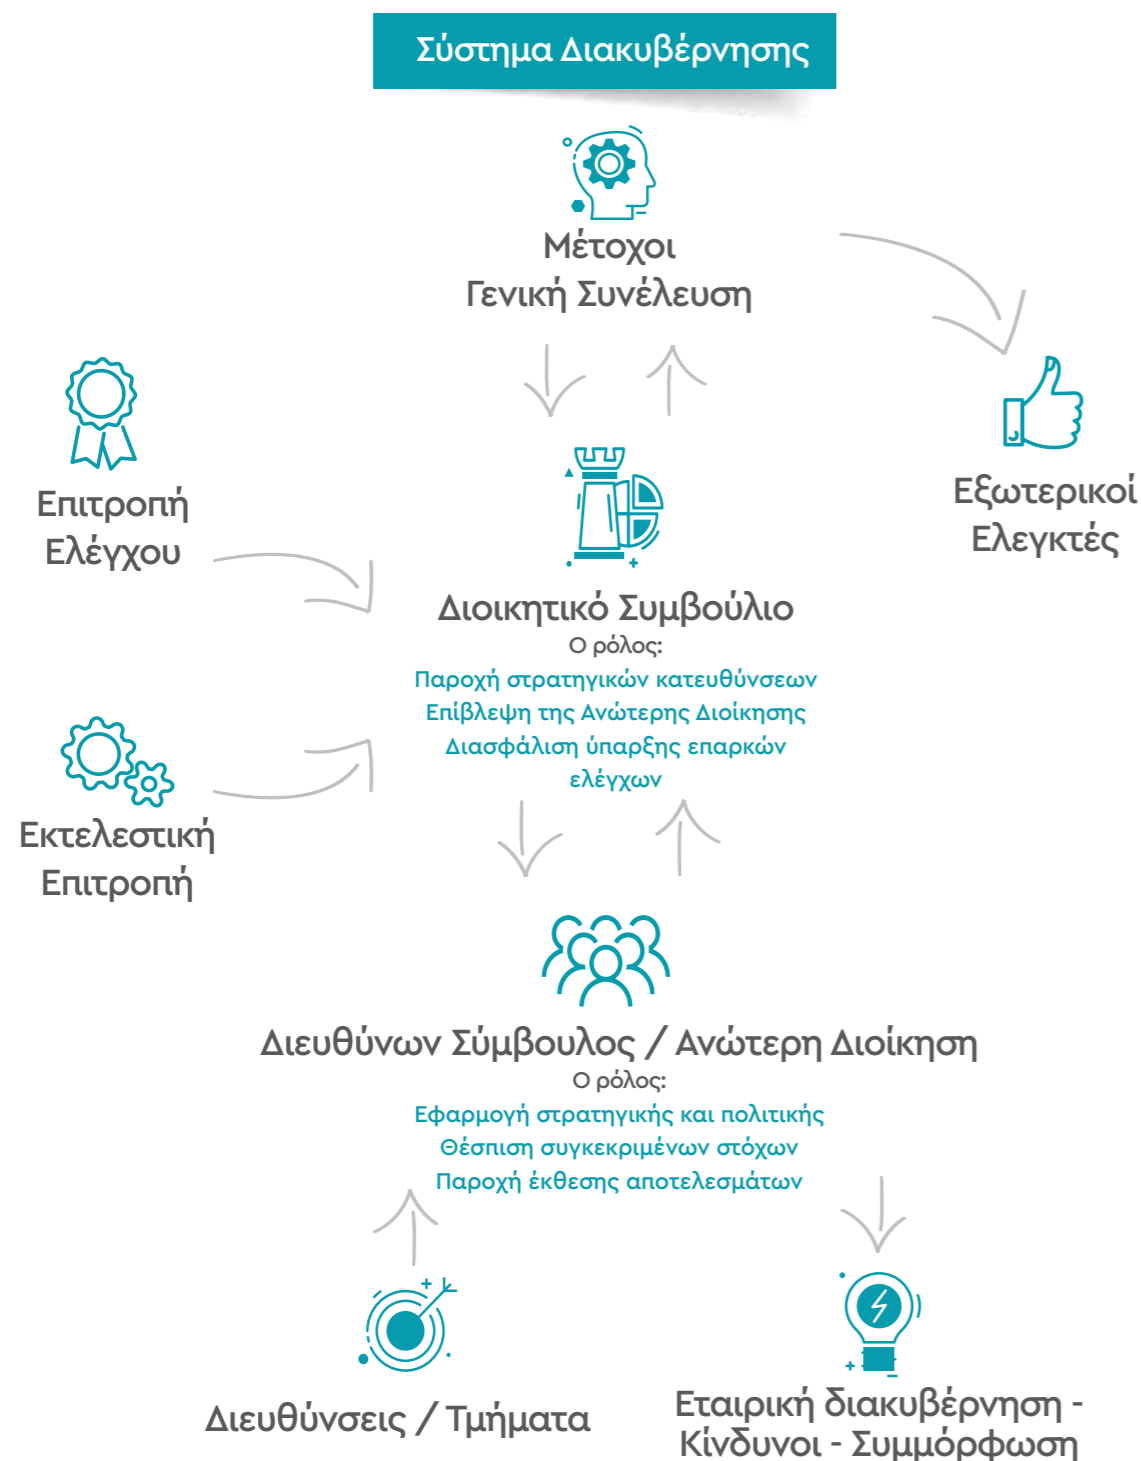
Σύστημα Διακυβέρνησης

Μέτοχοι
Γενική Συνέλευση

Επιτροπή
Ελέγχου

Εξωτερικοί
Ελεγκτές

Διοικητικό Συμβούλιο
Ο ρόλος:
Παροχή στρατηγικών κατευθύνσεων
Επίβλεψη της Ανώτερης Διοίκησης
Διασφάλιση ύπαρξης επαρκών ελέγχων

Εκτελεστική
Επιτροπή

Διευθύνων Σύμβουλος / Ανώτερη Διοίκηση
Ο ρόλος:
Εφαρμογή στρατηγικής και πολιτικής
Θέσπιση συγκεκριμένων στόχων
Παροχή έκθεσης αποτελεσμάτων

Διευθύνσεις / Τμήματα

Εταιρική διακυβέρνηση -
Κίνδυνοι - Συμμόρφωση